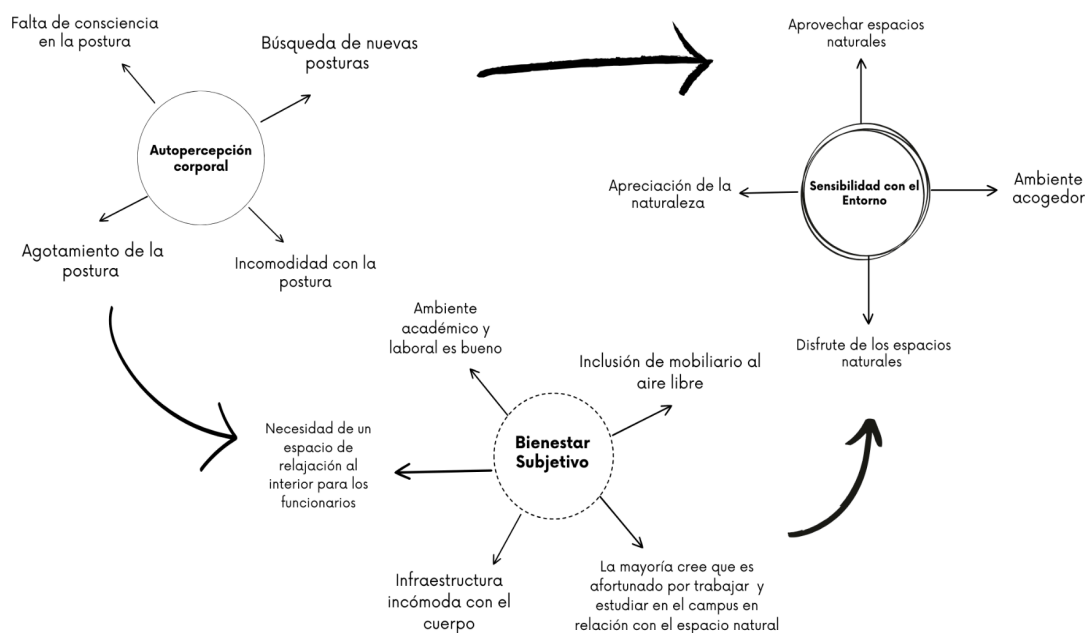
Falta de consciencia en la postura

Búsqueda de nuevas posturas

Autopercepción corporal

Agotamiento de la postura

Incomodidad con la postura

Aprovechar espacios naturales

Apreciación de la naturaleza

Sensibilidad con el Entorno

Ambiente acogedor

Disfrute de los espacios naturales

Ambiente académico y laboral es bueno

Inclusión de mobiliario al aire libre

Necesidad de un espacio de relajación al interior para los funcionarios

Bienestar Subjetivo

Infraestructura incómoda con el cuerpo

La mayoría cree que es afortunado por trabajar y estudiar en el campus en relación con el espacio natural